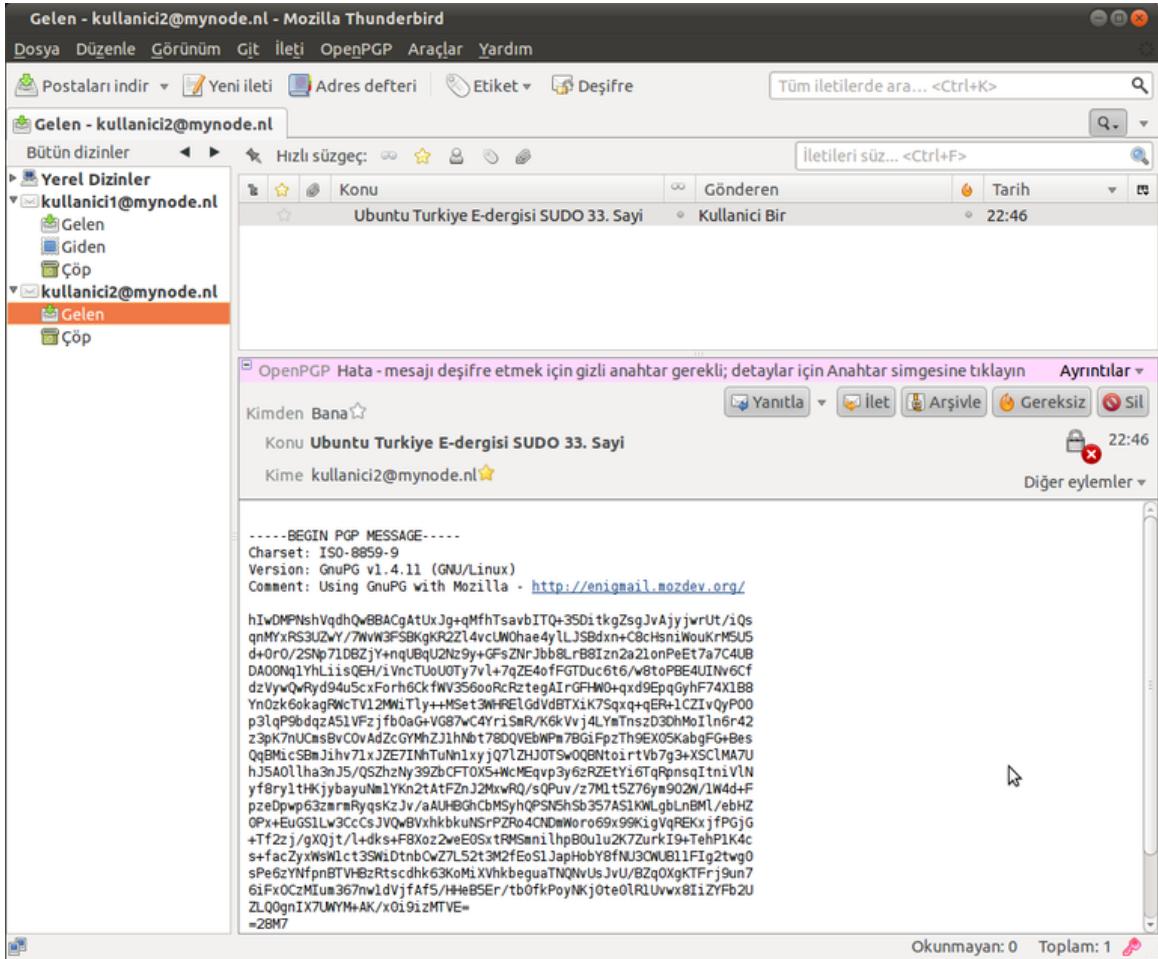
Gelen - kullanici2@mynode.nl - Mozilla Thunderbird

Dosya Düzenle Görünüm Git İleti OpenPGP Araçlar Yardım

Postaları indir Yeni ileti Adres defteri Etiket Deşifre Tüm iletilerde ara... <Ctrl+K>

Gelen - kullanici2@mynode.nl

Bütün dizinler

Yerel Dizinler
kullanici1@mynode.nl
Gelen
Giden
Çöp
kullanici2@mynode.nl
Gelen
Çöp

Hızlı süzgeç: İletileri süz... <Ctrl+F>

| Konu | Gönderen | Tarih |
|---|---|---|
| Ubuntu Turkiye E-dergisi SUDO 33. Sayi | Kullanici Bir | 22:46 |

OpenPGP Hata - mesajı deşifre etmek için gizli anahtar gerekli; detaylar için Anahtar simgesine tıklayın Ayrıntılar

Kimden Bana
Yanıtla İlet Arşivle Gereksiz Sil
Konu Ubuntu Turkiye E-dergisi SUDO 33. Sayi 22:46
Kime kullanici2@mynode.nl
Diğer eylemler

-----BEGIN PGP MESSAGE-----
Charset: ISO-8859-9
Version: GnuPG v1.4.11 (GNU/Linux)
Comment: Using GnuPG with Mozilla - http://enigmail.mozdev.org/

hIwDMPNshVqdhQwBBACgAtUxJg+qMfhTsavbITQ+35DitkgZsgJvAjyjwrUt/iQs
qnMYxRS3UZwY/7WvW3FSBKgKR2Zl4vcUWOhae4ylLJSBdxn+C8cHsniWouKrM5U5
d+0r0/2SNp71DBZjY+nqUBqU2Nz9y+GFsZNrJbb8LrB8Izn2a2lonPeEt7a7C4UB
DAOONqlYhLiisQEH/iVncTUoU0Ty7vl+7qZE4ofFGTDuc6t6/w8toPBE4UINv6Cf
dzVywQwRyd94u5cxForh6CkfWV356ooRcRztegAIrGFHW0+qxd9EpqGyhF74X1B8
Yn0zk6okagRWcTV12MWiTly++MSet3WHRElGdVdBTXiK7Sqxq+qER+1CZIvQyPO0
p3lqP9bdqzA5lVFzjfb0aG+VG87wC4YriSmR/K6kVvj4LYmTnszD3DhMoIln6r42
z3pK7nUCmsBvCOvAdZcGYMhZJ1hNbt78DQVEbWPm7BGiFpzTh9EX05KabgFG+Bes
QqBMicSBmJihv71xJZE7INhTuNn1xyjQ7lZHJOTSwOQBNtoirtVb7g3+XSClMA7U
hJ5AOllha3nJ5/QSZhzNy39ZbCFTOX5+WcMEqvp3y6zRZEtYi6TqRpnsqItniVlN
yf8ry1tHKjybayuNm1YKn2tAtFZnJ2MxwRQ/sQPuv/z7M1t5Z76ym902W/1W4d+F
pzeDpwp63zmrmRyqsKzJv/aAUHBGhCbMSyhQPSN5hSb357AS1KWLgbLnBMl/ebHZ
0Px+EuGS1Lw3CcCsJVQwBVxhkbkuNSrPZRo4CNDmWoro69x99KigVqREKxjfPGjG
+Tf2zj/gXQjt/l+dks+F8Xoz2weE0SxtRMSmnilhpB0ulu2K7ZurkI9+TehP1K4c
s+facZyxWsWlct3SWiDtnbCwZ7L52t3M2fEoSlJapHobY8fNU3CWUBllFIg2twg0
sPe6zYNfpnBTVHBzRtscdhk63KoMiXVhkbeguaTNQNvUsJvU/BZqOXgKTFrj9un7
6iFx0CzMIum367nw1dVjfAf5/HHeB5Er/tb0fkPoyNKj0te0lRlUvwx8IiZYFb2U
ZLQ0gnIX7UWYM+AK/x0i9izMTVE=
=28M7

Okunmayan: 0 Toplam: 1